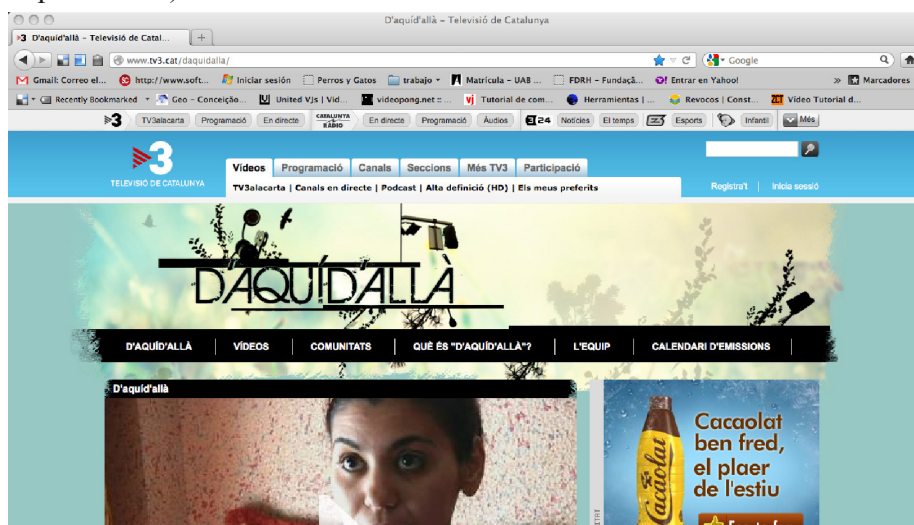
D'aquíd'allà – Televisió de Catalunya

D'aquíd'allà – Televisió de Catal...

www.tv3.cat/daquidalla/

Google

Gmail: Correo el... http://www.soft... Iniciar sesión Perros y Gatos trabajo Matrícula – UAB ... FDRH – Fundaçã... Entrar en Yahoo! Marcadores

Recently Bookmarked Geo – Conceição... United VJs | Vid... videopong.net :... Tutorial de com... Herramientas | ... Revocos | Const... Video Tutorial d...

3 TV3alacarta Programació En directe CATALUNYA RÀDIO En directe Programació Àudios 3/24 Notícies El temps Esports Infantil Més

3 TELEVISIÓ DE CATALUNYA

Vídeos Programació Canals Seccions Més TV3 Participació

TV3alacarta | Canals en directe | Podcast | Alta definició (HD) | Els meus preferits

Registra't | Inicia sessió

D'AQUÍD'ALLÀ

D'AQUÍD'ALLÀ VÍDEOS COMUNITATS QUÈ ÉS "D'AQUÍD'ALLÀ"? L'EQUIP CALENDARI D'EMISSIONS

D'aquíd'allà

Cacaolat ben fred, el plaer de l'estiu

Cacaolat